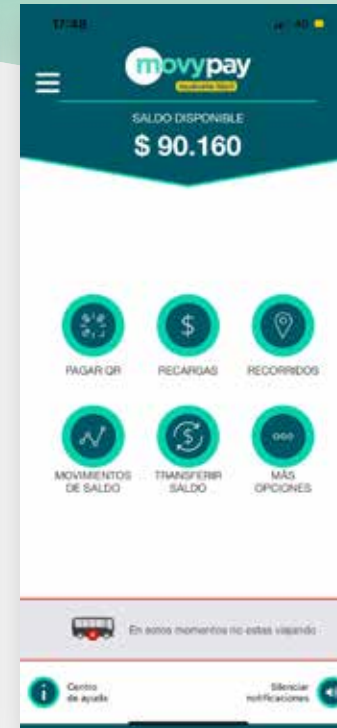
17:48

movypay

SALDO DISPONIBLE
$ 90.160

PAGAR QR
RECARGAS
RECORRIDOS

MOVIMIENTOS DE SALDO
TRANSFERIR SALDO
MÁS OPCIONES

En estos momentos no estas viajando

Centro de ayuda
Silenciar notificaciones